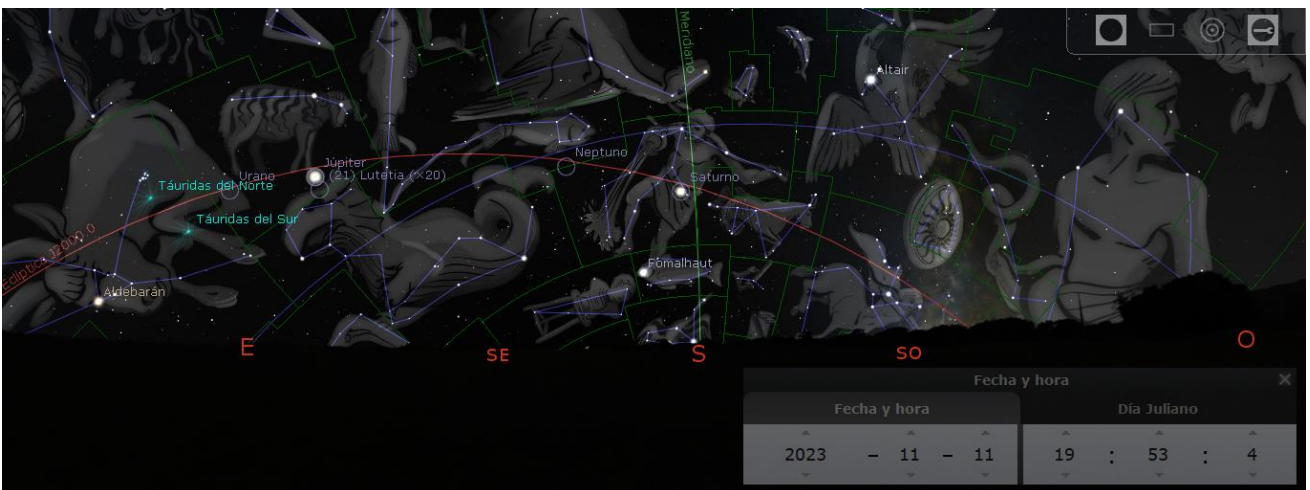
Meridiano
Altair
Urano
Júpiter
(21) Lutetia (×20)
Neptuno
Saturno
Táuridas del Norte
Táuridas del Sur
Eclíptica J2000.0
Fomalhaut
Aldebarán
E
SE
S
SO
O
Fecha y hora
×
Fecha y hora
Día Juliano
2023 – 11 – 11
19 : 53 : 4